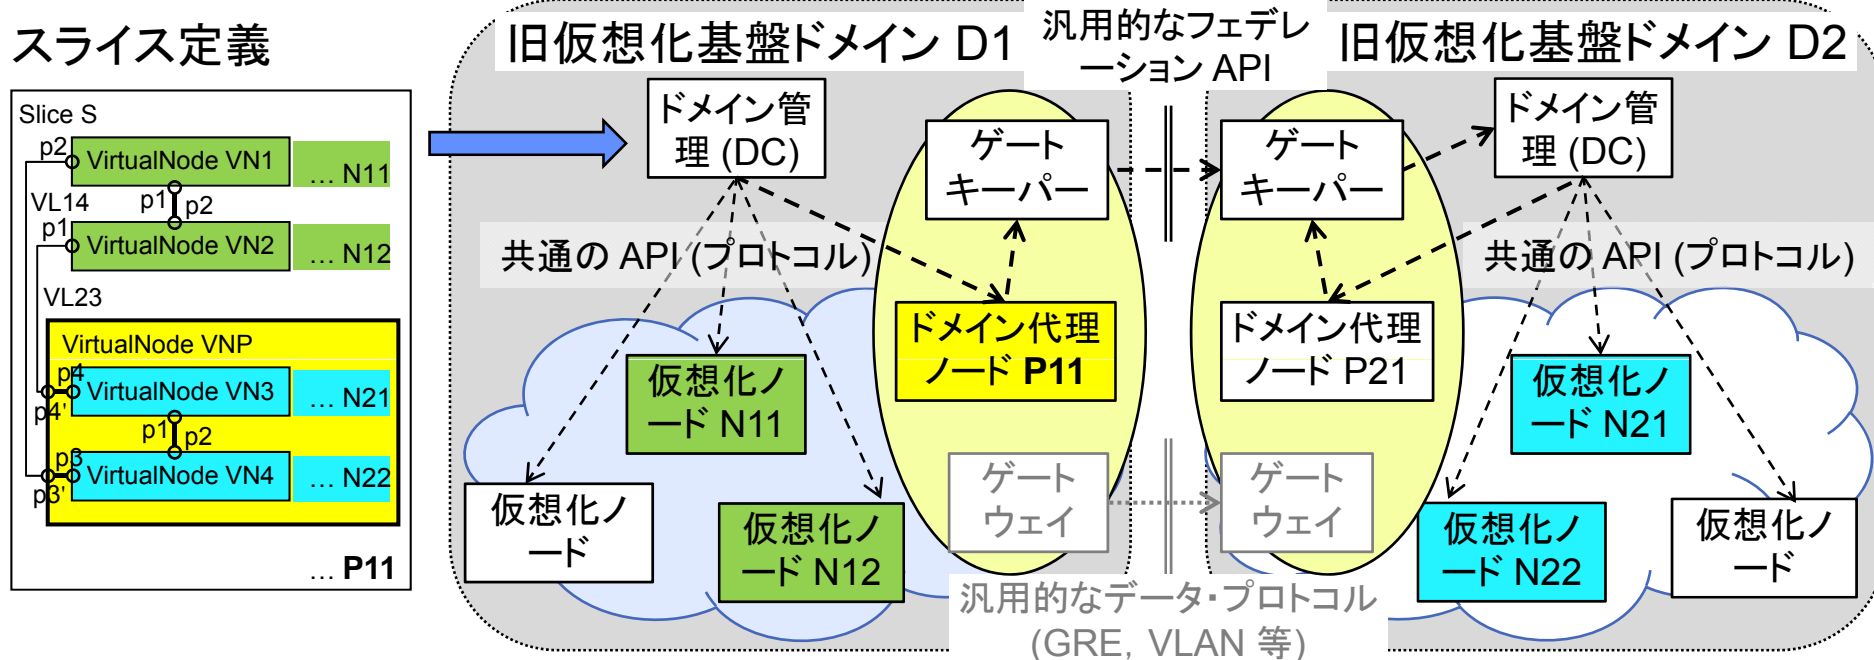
スライス定義

Slice S
p2
VirtualNode VN1
… N11
VL14
p1
p2
p1
VirtualNode VN2
… N12
VL23
VirtualNode VNP
p4
VirtualNode VN3
… N21
p4'
p1
p2
p3
VirtualNode VN4
… N22
p3'
… P11

旧仮想化基盤ドメイン D1

汎用的なフェデレーション API

旧仮想化基盤ドメイン D2

ドメイン管理 (DC)

ゲートキーパー

ゲートキーパー

ドメイン管理 (DC)

共通の API (プロトコル)

共通の API (プロトコル)

ドメイン代理ノード P11

ドメイン代理ノード P21

仮想化ノード N11

仮想化ノード N21

仮想化ノード

ゲートウェイ

ゲートウェイ

仮想化ノード N12

仮想化ノード N22

仮想化ノード

汎用的なデータ･プロトコル (GRE, VLAN 等)